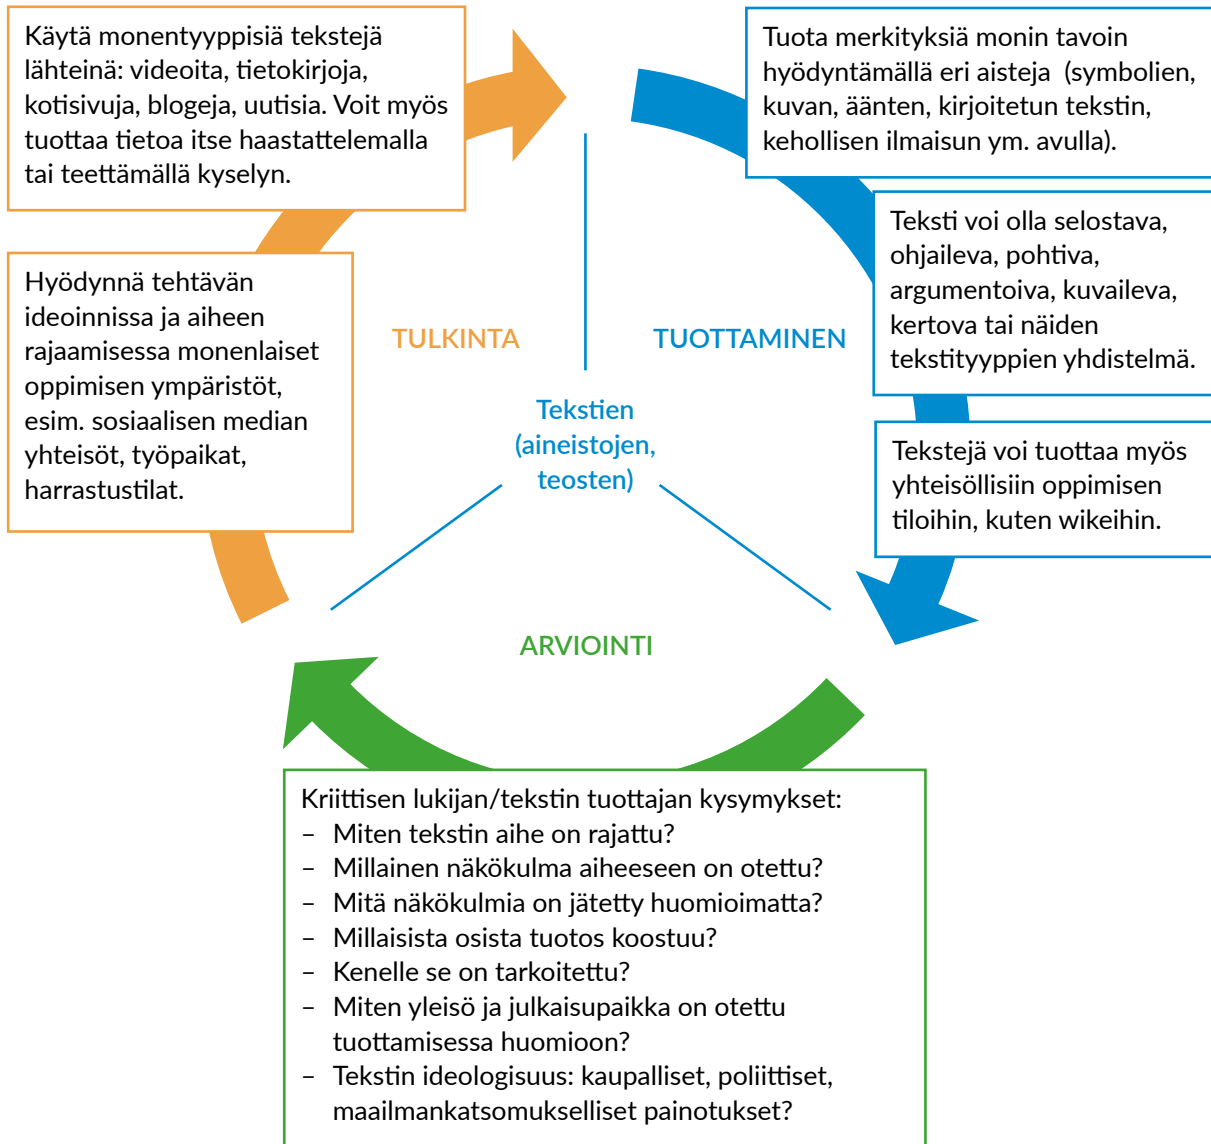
Käytä monentyyppisiä tekstejä lähteinä: videoita, tietokirjoja, kotisivuja, blogeja, uutisia. Voit myös tuottaa tietoa itse haastattelemalla tai teettämällä kyselyn.

Tuota merkityksiä monin tavoin hyödyntämällä eri aisteja (symbolien, kuvan, äänten, kirjoitetun tekstin, kehollisen ilmaisun ym. avulla).

Teksti voi olla selostava, ohjaileva, pohtiva, argumentoiva, kuvaileva, kertova tai näiden tekstityyppien yhdistelmä.

Hyödynnä tehtävän ideoinnissa ja aiheen rajaamisessa monenlaiset oppimisen ympäristöt, esim. sosiaalisen median yhteisöt, työpaikat, harrastustilat.

TULKINTA

TUOTTAMINEN

Tekstien (aineistojen, teosten)

Tekstejä voi tuottaa myös yhteisöllisiin oppimisen tiloihin, kuten wikeihin.

ARVIOINTI

Kriittisen lukijan/tekstin tuottajan kysymykset:
– Miten tekstin aihe on rajattu?
– Millainen näkökulma aiheeseen on otettu?
– Mitä näkökulmia on jätetty huomioimatta?
– Millaisista osista tuotos koostuu?
– Kenelle se on tarkoitettu?
– Miten yleisö ja julkaisupaikka on otettu tuottamisessa huomioon?
– Tekstin ideologisuus: kaupalliset, poliittiset, maailmankatsomukselliset painotukset?